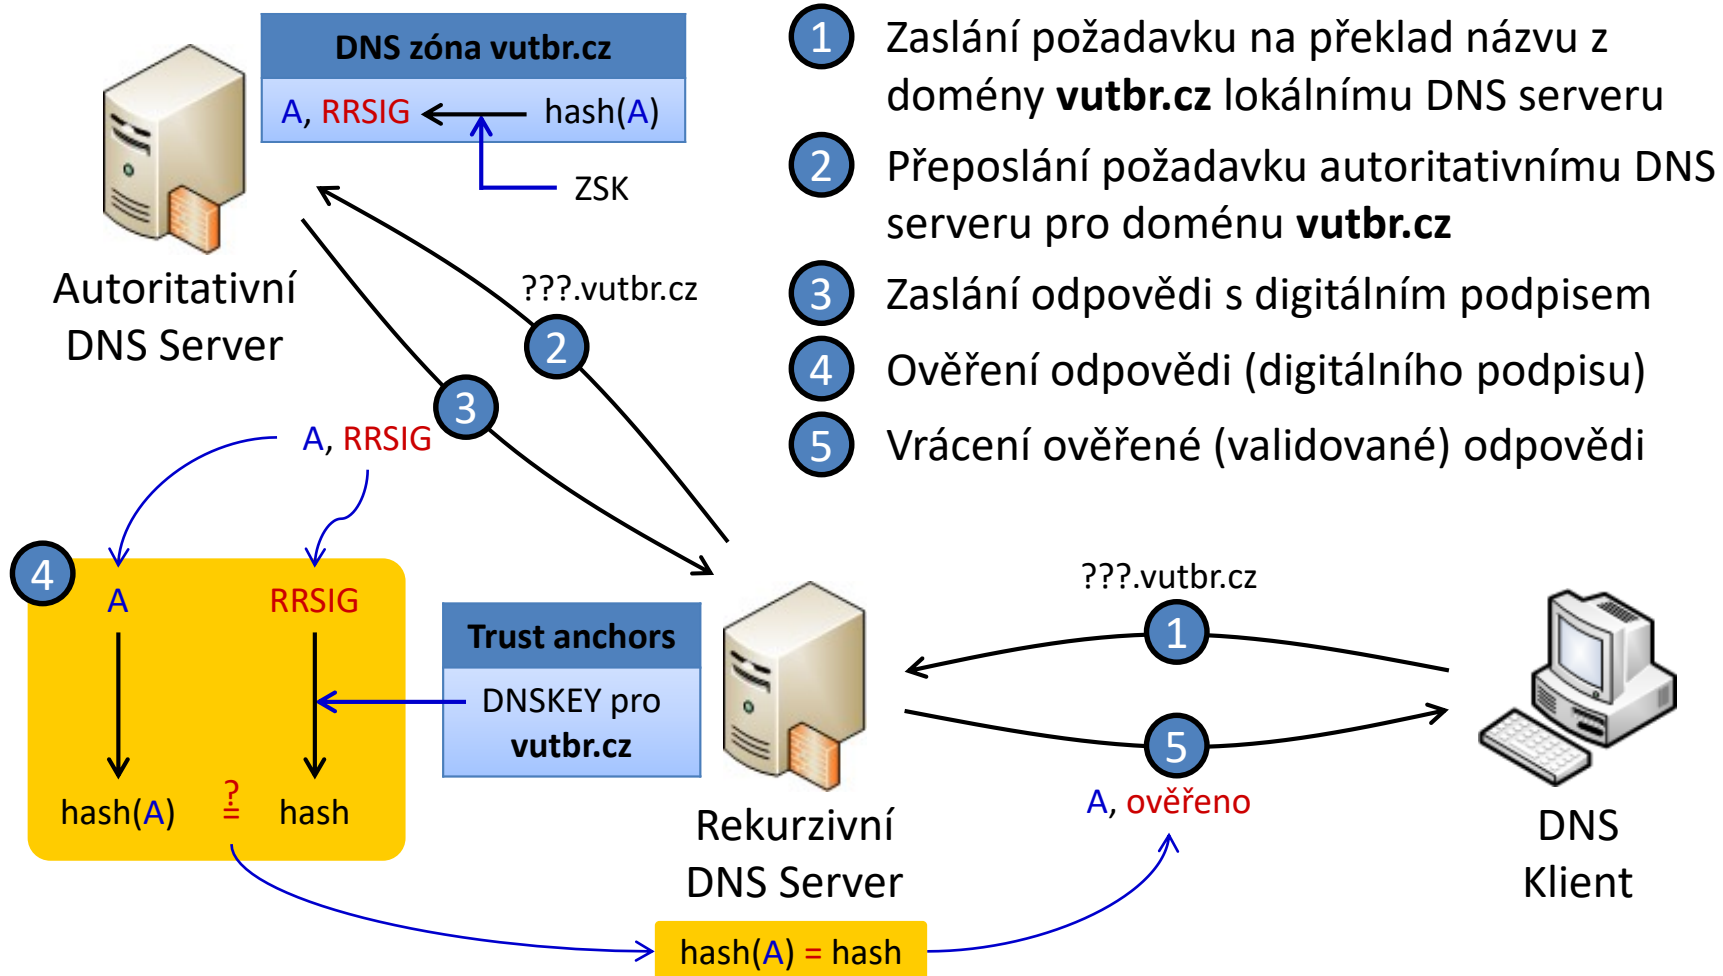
DNS zóna vutbr.cz

A, RRSIG hash(A)

ZSK

Autoritativní DNS Server

1 Zaslání požadavku na překlad názvu z domény **vutbr.cz** lokálnímu DNS serveru

2 Přeposlání požadavku autoritativnímu DNS serveru pro doménu **vutbr.cz**

3 Zaslání odpovědi s digitálním podpisem

4 Ověření odpovědi (digitálního podpisu)

5 Vrácení ověřené (validované) odpovědi

???.vutbr.cz

2

3

A, RRSIG

4

A

RRSIG

hash(A) $\stackrel{?}{=}$ hash

Trust anchors

DNSKEY pro vutbr.cz

Rekurzivní DNS Server

???.vutbr.cz

1

5

A, ověřeno

DNS Klient

hash(A) = hash